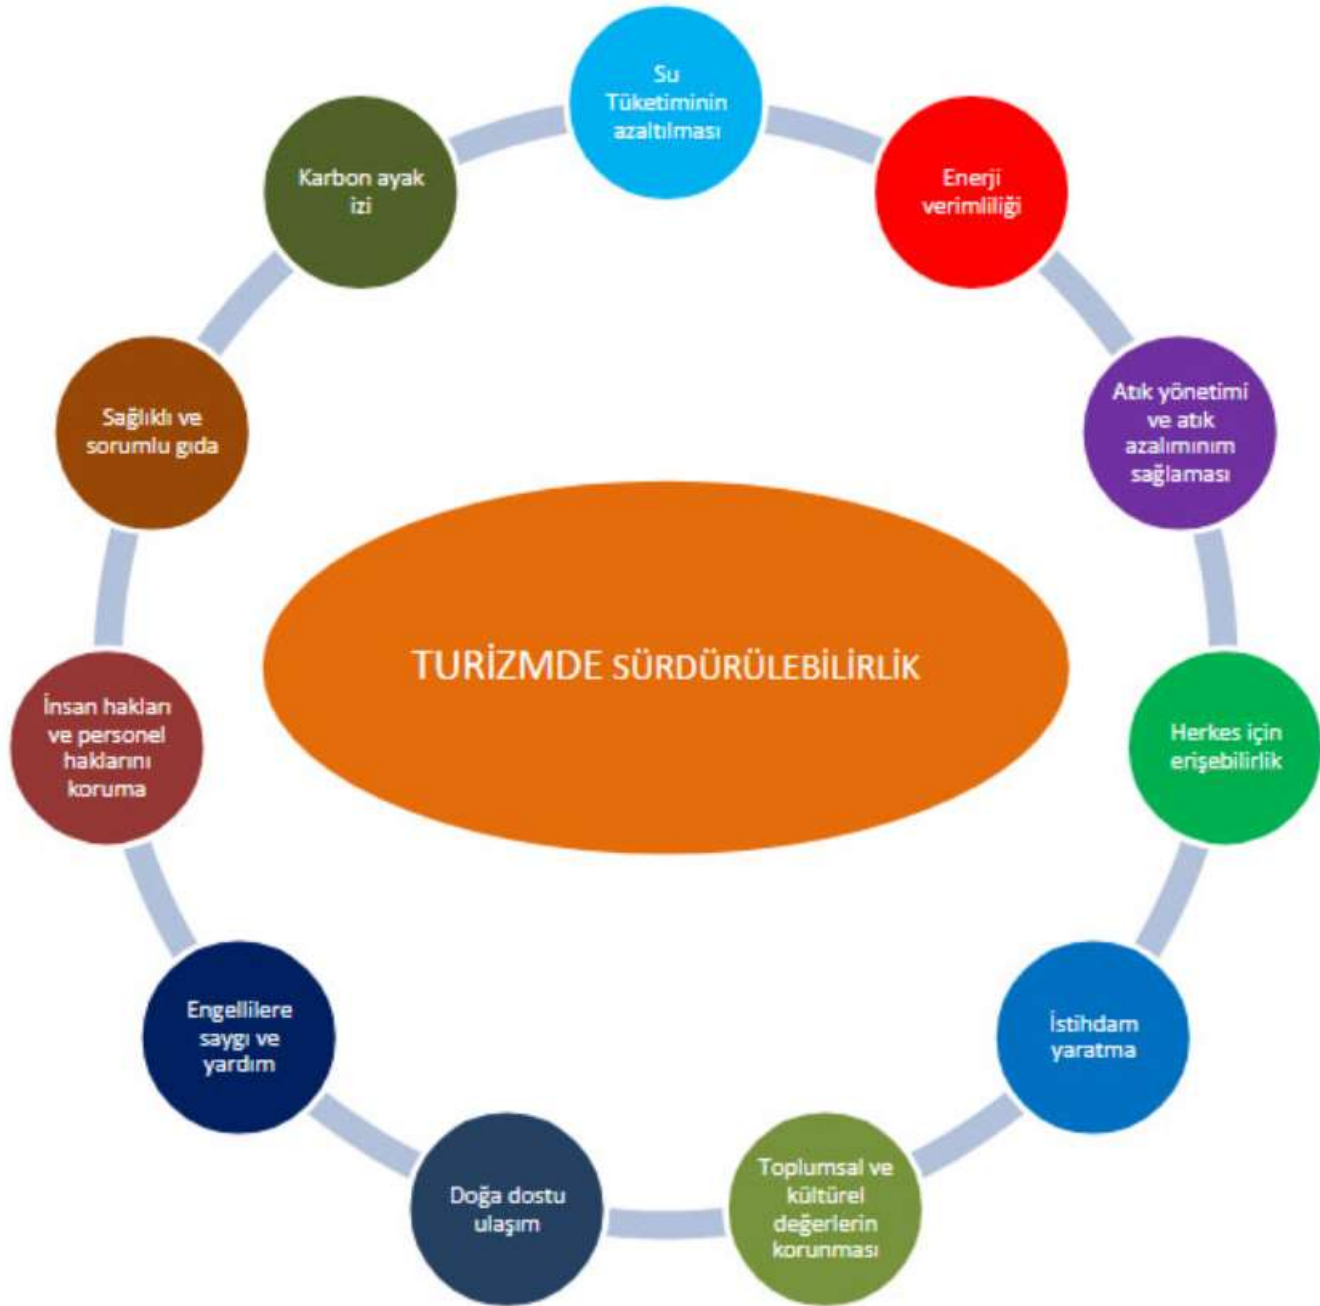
Su Tüketiminin azaltılması

Enerji verimliliği

Atık yönetimi ve atık azalımının sağlaması

Herkes için erişebilirlik

İstihdam yaratma

Toplumsal ve kültürel değerlerin korunması

Doğa dostu ulaşım

Engellilere saygı ve yardım

İnsan hakları ve personel haklarını koruma

Sağlıklı ve sorumlu gıda

Karbon ayak izi

TURİZMDE SÜRDÜRÜLEBİLİRLİK